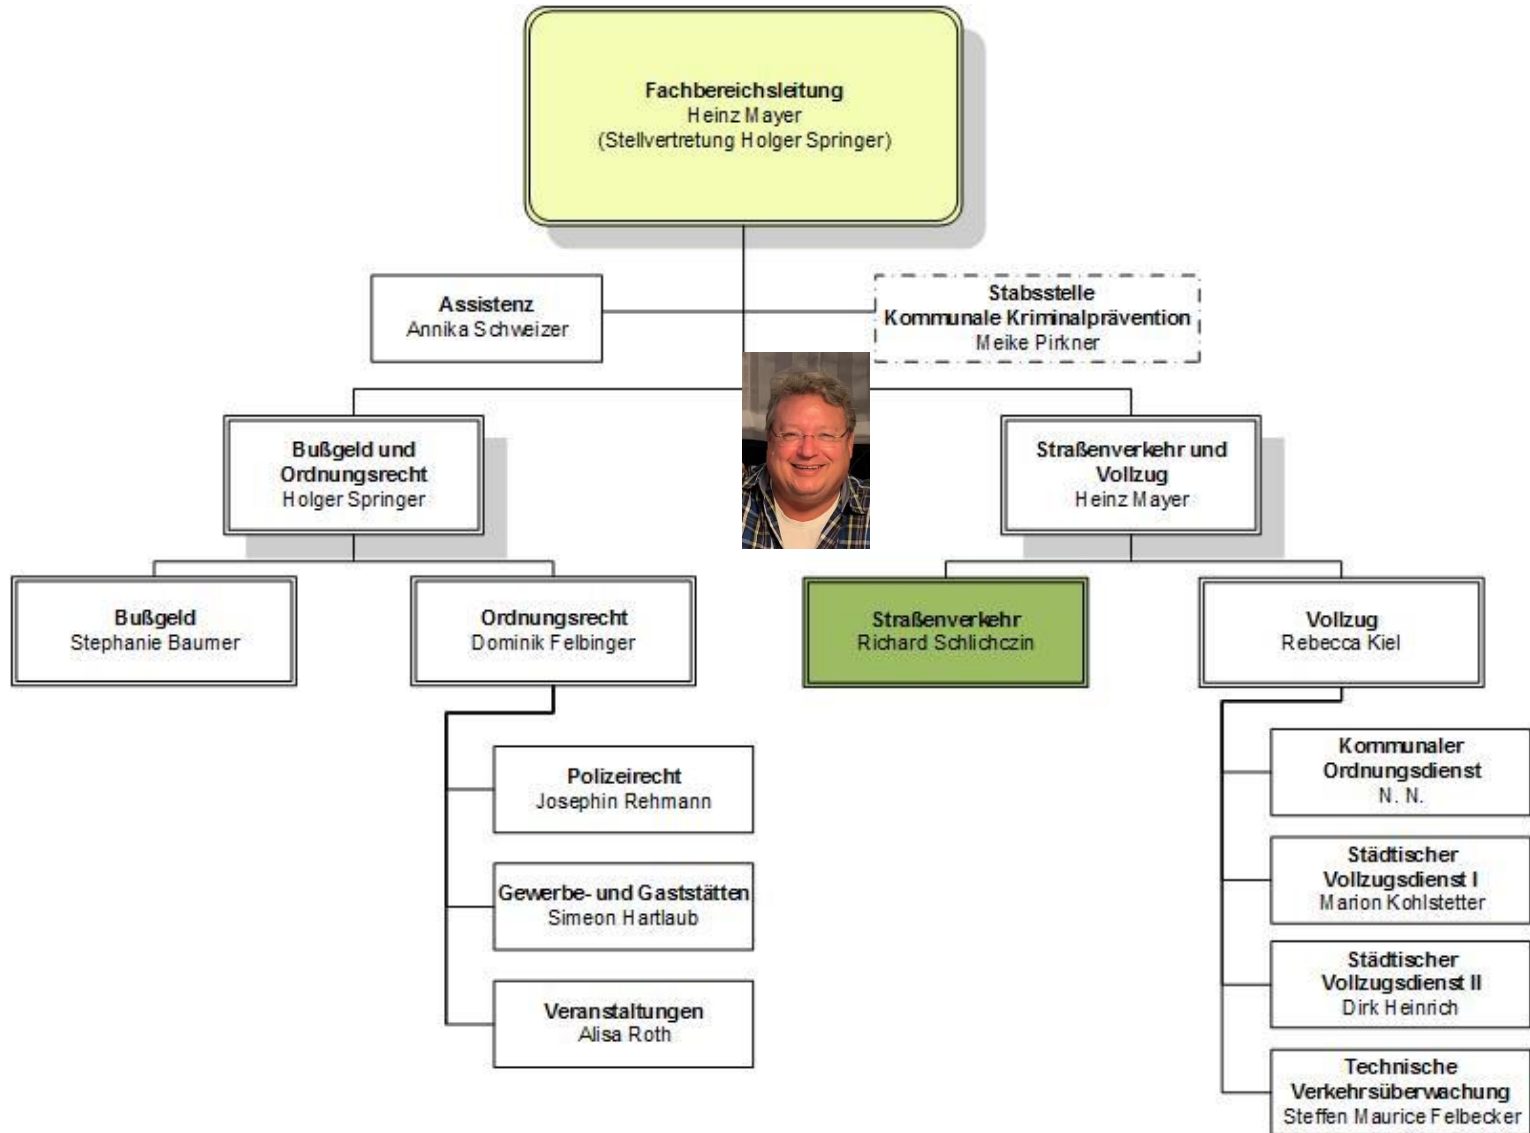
Fachbereichsleitung
Heinz Mayer
(Stellvertretung Holger Springer)

Assistenz
Annika Schweizer

Stabsstelle
Kommunale Kriminalprävention
Meike Pirkner

Bußgeld und Ordnungsrecht
Holger Springer

Straßenverkehr und Vollzug
Heinz Mayer

Bußgeld
Stephanie Baumer

Ordnungsrecht
Dominik Felbinger

Polizeirecht
Josephin Rehmann

Gewerbe- und Gaststätten
Simeon Hartlaub

Veranstaltungen
Alisa Roth

Straßenverkehr
Richard Schlichczin

Vollzug
Rebecca Kiel

Kommunaler Ordnungsdienst
N. N.

Städtischer Vollzugsdienst I
Marion Kohlstetter

Städtischer Vollzugsdienst II
Dirk Heinrich

Technische Verkehrsüberwachung
Steffen Maurice Felbecker